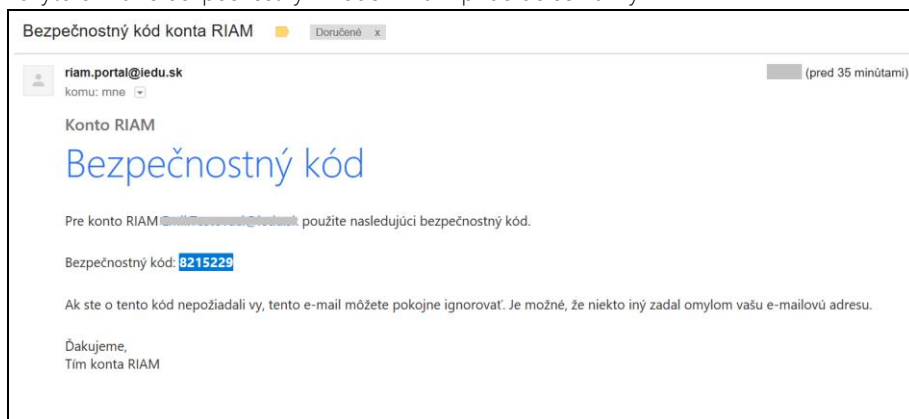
Bezpečnostný kód konta RIAM Doručené x

riam.portal@iedu.sk
komu: mne

(pred 35 minútami)

Konto RIAM

Bezpečnostný kód

Pre konto RIAM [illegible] použite nasledujúci bezpečnostný kód.

Bezpečnostný kód: 8215229

Ak ste o tento kód nepožiadali vy, tento e-mail môžete pokojne ignorovať. Je možné, že niekto iný zadal omylom vašu e-mailovú adresu.

Ďakujeme,
Tím konta RIAM